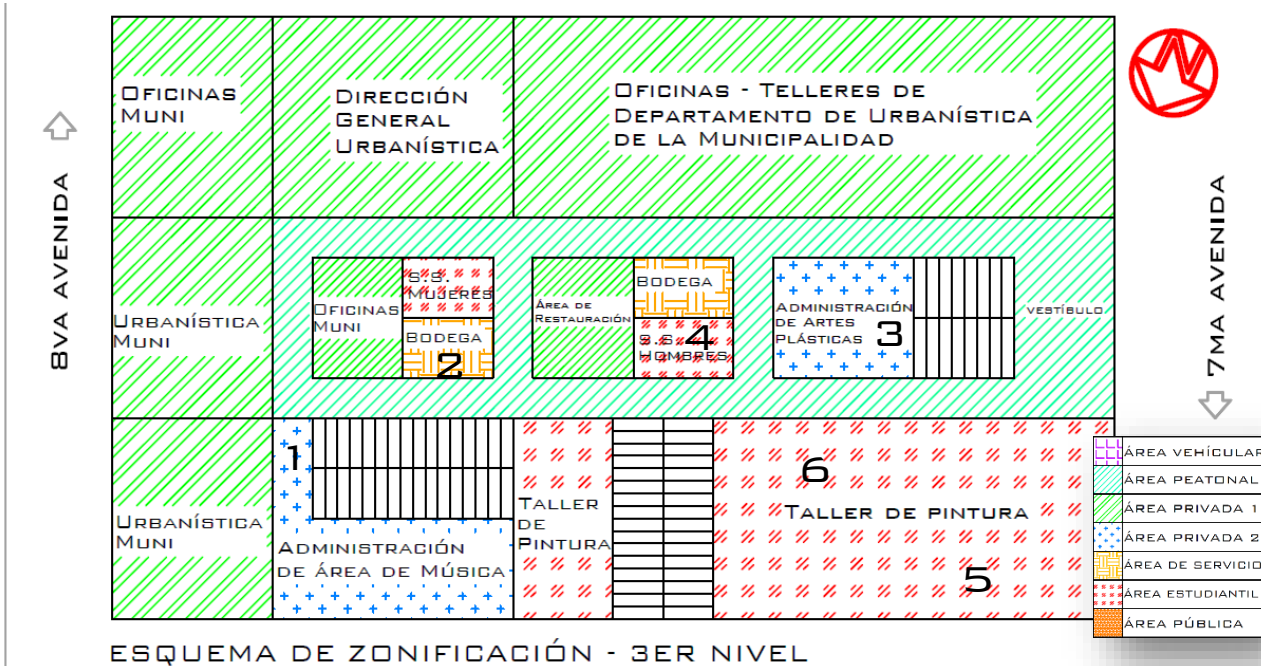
Oficinas Muni

Dirección General Urbanística

Oficinas - Telleres de Departamento de Urbanística de la Municipalidad

8va Avenida

7ma Avenida

Urbanística Muni

Oficinas Muni

S.S. Mujeres

Bodega

2

Área de Restauración

Bodega

4

S.S. Hombres

Administración de Artes Plásticas

3

Vestíbulo

1

Taller de Pintura

6

Taller de pintura

Urbanística Muni

Administración de Área de Música

5

Área vehicular

Área peatonal

Área privada 1

Área privada 2

Área de servicio

Área estudiantil

Área pública

Esquema de zonificación - 3er nivel